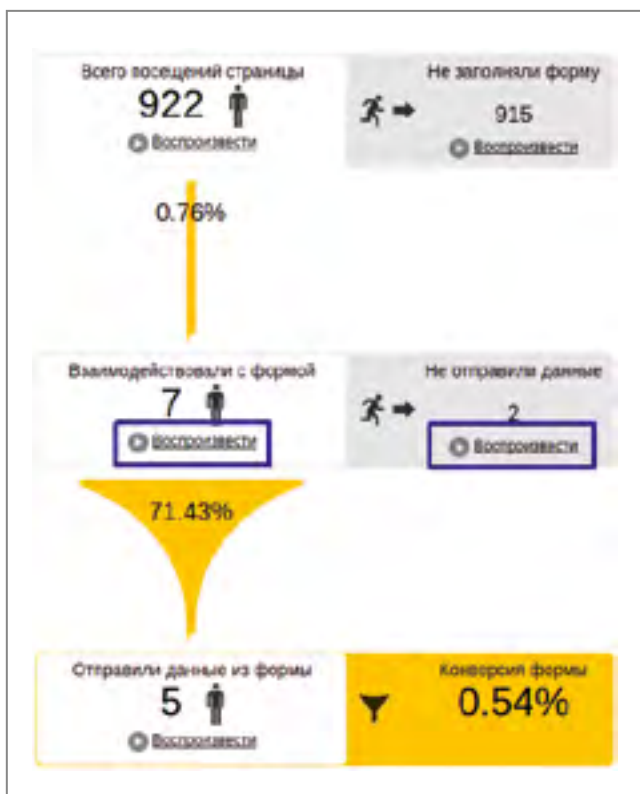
Всего посещений страницы
922
Воспроизвести

Не заполняли форму
915
Воспроизвести

0.76%

Взаимодействовали с формой
7
Воспроизвести

Не отправили данные
2
Воспроизвести

71.43%

Отравили данные из формы
5
Воспроизвести

Конверсия формы
0.54%